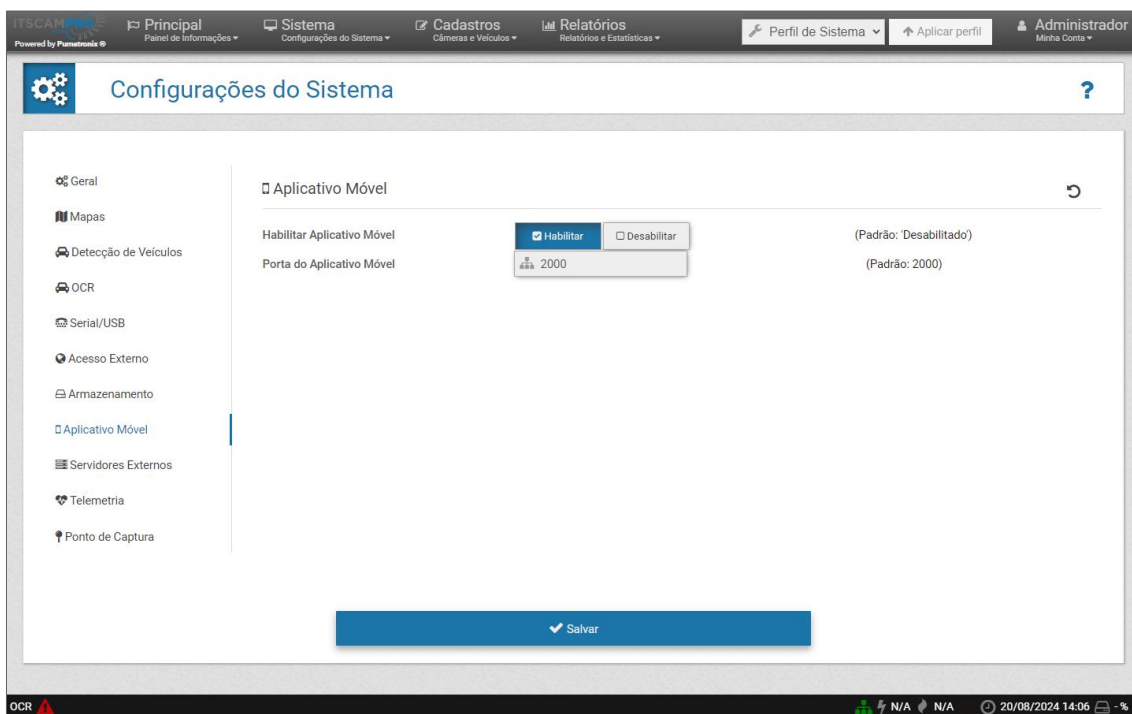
ITSCAMPRO
Powered by Pumatronix ®

Principal
Painel de Informações ▾

Sistema
Configurações do Sistema ▾

Cadastros
Câmeras e Veículos ▾

Relatórios
Relatórios e Estatísticas ▾

Perfil de Sistema

Aplicar perfil

Administrador
Minha Conta ▾

Configurações do Sistema

?

Geral

Mapas

Detecção de Veículos

OCR

Serial/USB

Acesso Externo

Armazenamento

Aplicativo Móvel

Servidores Externos

Telemetria

Ponto de Captura

Aplicativo Móvel

Habilitar Aplicativo Móvel | Habilitar | Desabilitar | (Padrão: 'Desabilitado')

Porta do Aplicativo Móvel | 2000 | (Padrão: 2000)

Salvar

OCR

N/A N/A 20/08/2024 14:06 - %